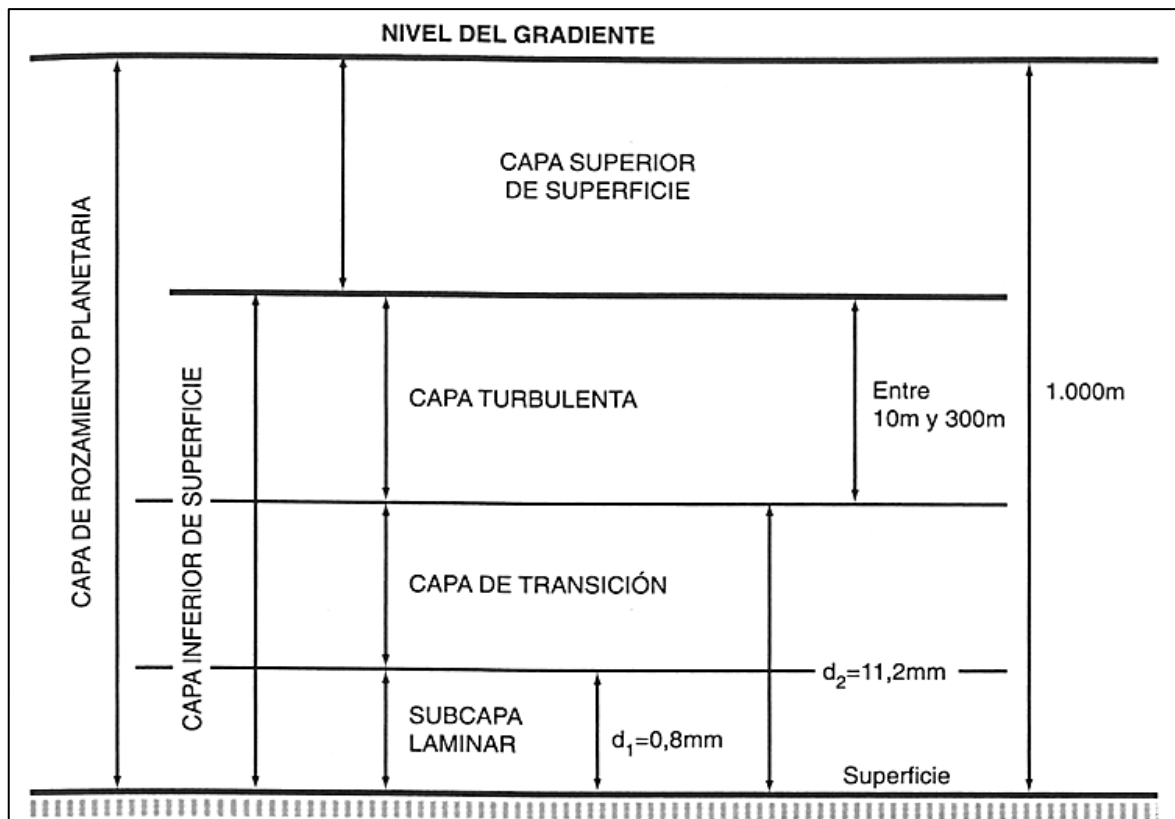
NIVEL DEL GRADIENTE

CAPA DE ROZAMIENTO PLANETARIA

CAPA SUPERIOR DE SUPERFICIE

1.000m

CAPA INFERIOR DE SUPERFICIE

CAPA TURBULENTA

Entre 10m y 300m

CAPA DE TRANSICIÓN

$d_2$=11,2mm

SUBCAPA LAMINAR

$d_1$=0,8mm

Superficie